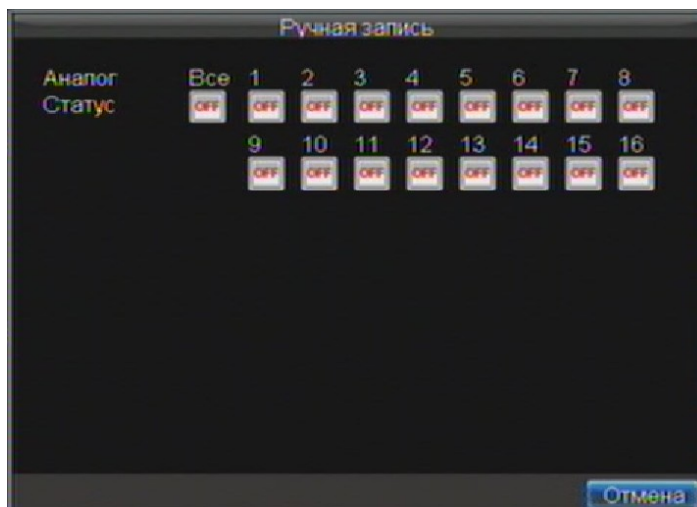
Ручная запись

Аналог
Статус

| Все | 1 | 2 | 3 | 4 | 5 | 6 | 7 | 8 |
|---|---|---|---|---|---|---|---|---|
| OFF | OFF | OFF | OFF | OFF | OFF | OFF | OFF | OFF |
| | 9 | 10 | 11 | 12 | 13 | 14 | 15 | 16 |
| | OFF | OFF | OFF | OFF | OFF | OFF | OFF | OFF |

Отмена